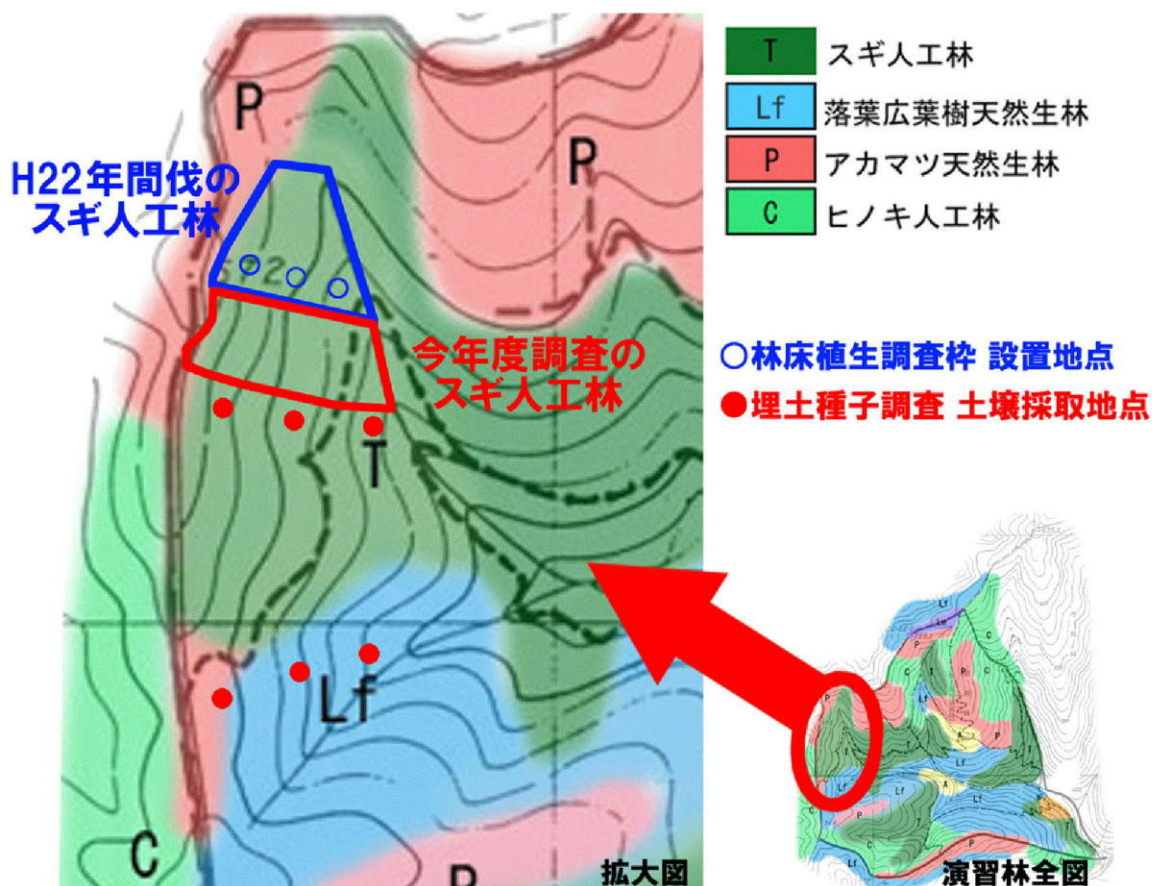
P

P

H22年間伐の
スギ人工林

今年度調査の
スギ人工林

T

Lf

C

P

拡大図

T スギ人工林
Lf 落葉広葉樹天然生林
P アカマツ天然生林
C ヒノキ人工林

○林床植生調査枠 設置地点
●埋土種子調査 土壌採取地点

演習林全図